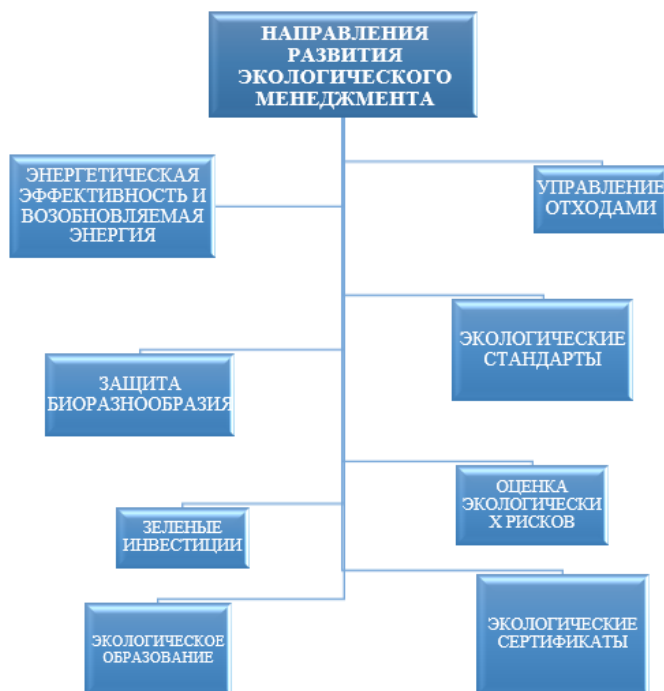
НАПРАВЛЕНИЯ РАЗВИТИЯ ЭКОЛОГИЧЕСКОГО МЕНЕДЖМЕНТА

ЭНЕРГЕТИЧЕСКАЯ ЭФФЕКТИВНОСТЬ И ВОЗОБНОВЛЯЕМАЯ ЭНЕРГИЯ

УПРАВЛЕНИЕ ОТХОДАМИ

ЭКОЛОГИЧЕСКИЕ СТАНДАРТЫ

ЗАЩИТА БИОРАЗНООБРАЗИЯ

ОЦЕНКА ЭКОЛОГИЧЕСКИ Х РИСКОВ

ЗЕЛЕНЫЕ ИНВЕСТИЦИИ

ЭКОЛОГИЧЕСКОЕ ОБРАЗОВАНИЕ

ЭКОЛОГИЧЕСКИЕ СЕРТИФИКАТЫ